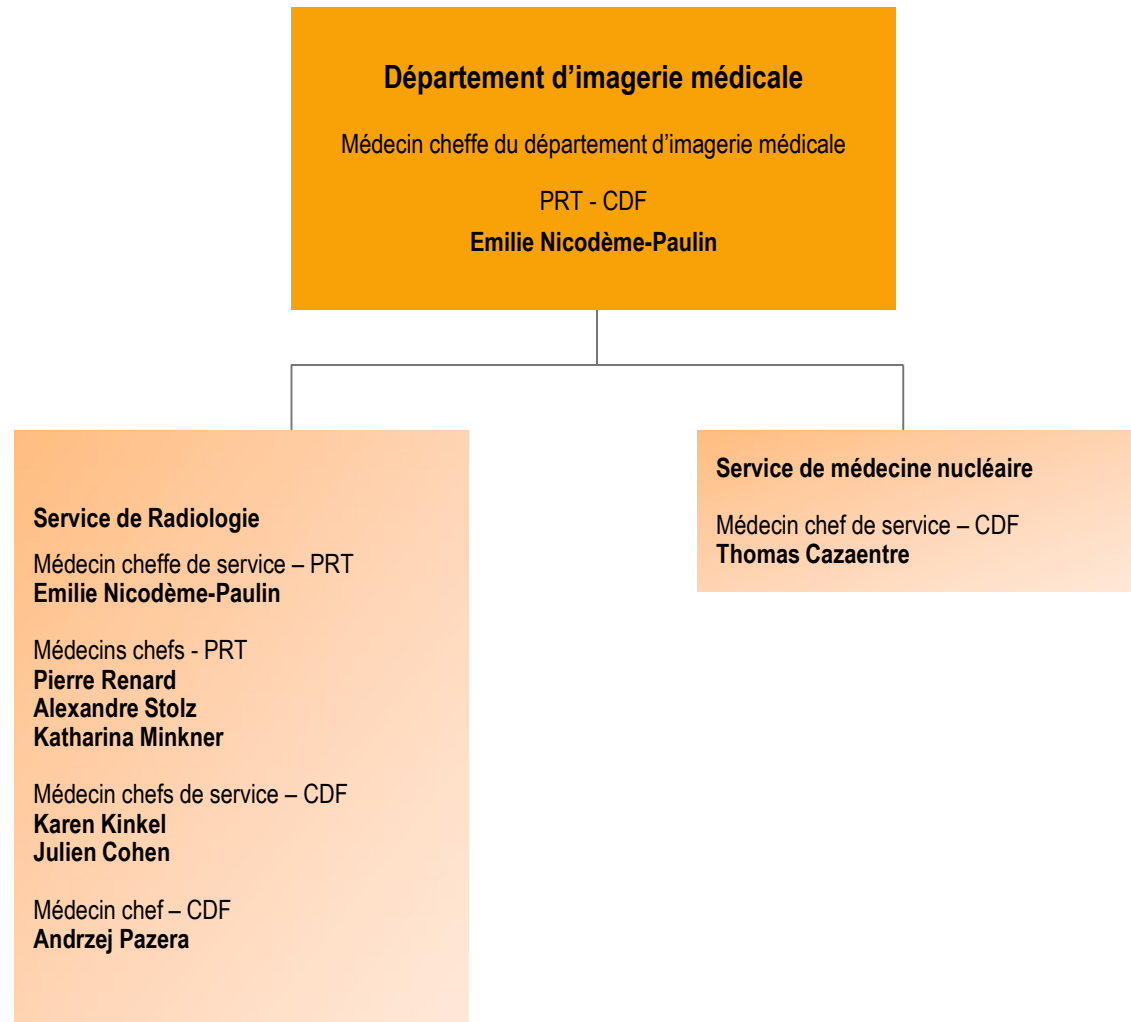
Département d’imagerie médicale

Médecin cheffe du département d’imagerie médicale

PRT - CDF

Emilie Nicodème-Paulin

Service de Radiologie

Médecin cheffe de service – PRT
Emilie Nicodème-Paulin

Médecins chefs - PRT
Pierre Renard
Alexandre Stolz
Katharina Minkner

Médecin chefs de service – CDF
Karen Kinkel
Julien Cohen

Médecin chef – CDF
Andrzej Pazera

Service de médecine nucléaire

Médecin chef de service – CDF
Thomas Cazaentre